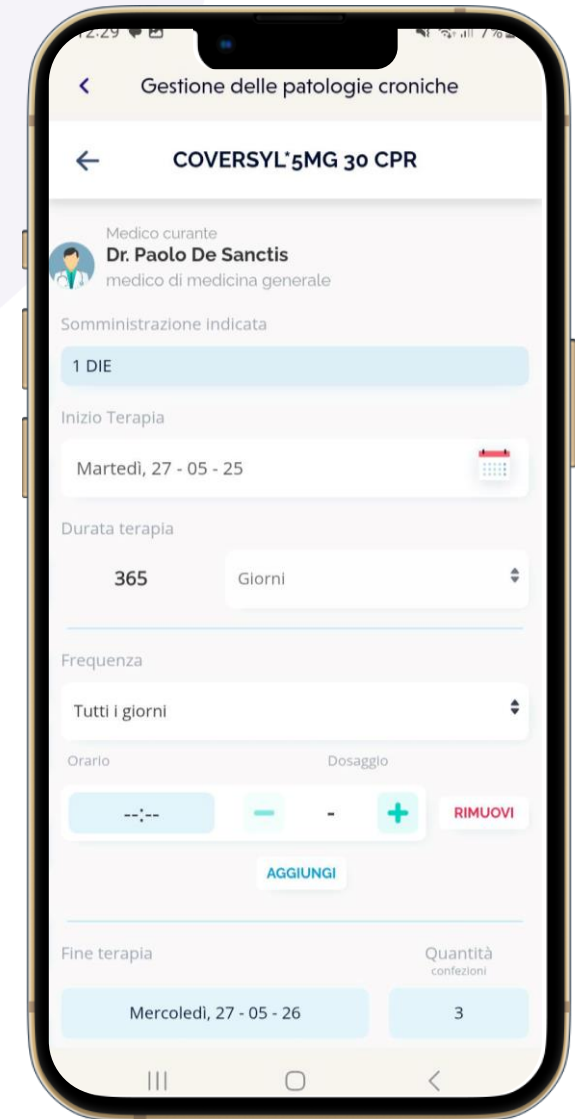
12:29

Gestione delle patologie croniche

COVERSYL*5MG 30 CPR

Medico curante
Dr. Paolo De Sanctis
medico di medicina generale

Somministrazione indicata

1 DIE

Inizio Terapia

Martedì, 27 - 05 - 25

Durata terapia

365

Giorni

Frequenza

Tutti i giorni

Orario

Dosaggio

--:--

-

RIMUOVI

AGGIUNGI

Fine terapia

Quantità
confezioni

Mercoledì, 27 - 05 - 26

3